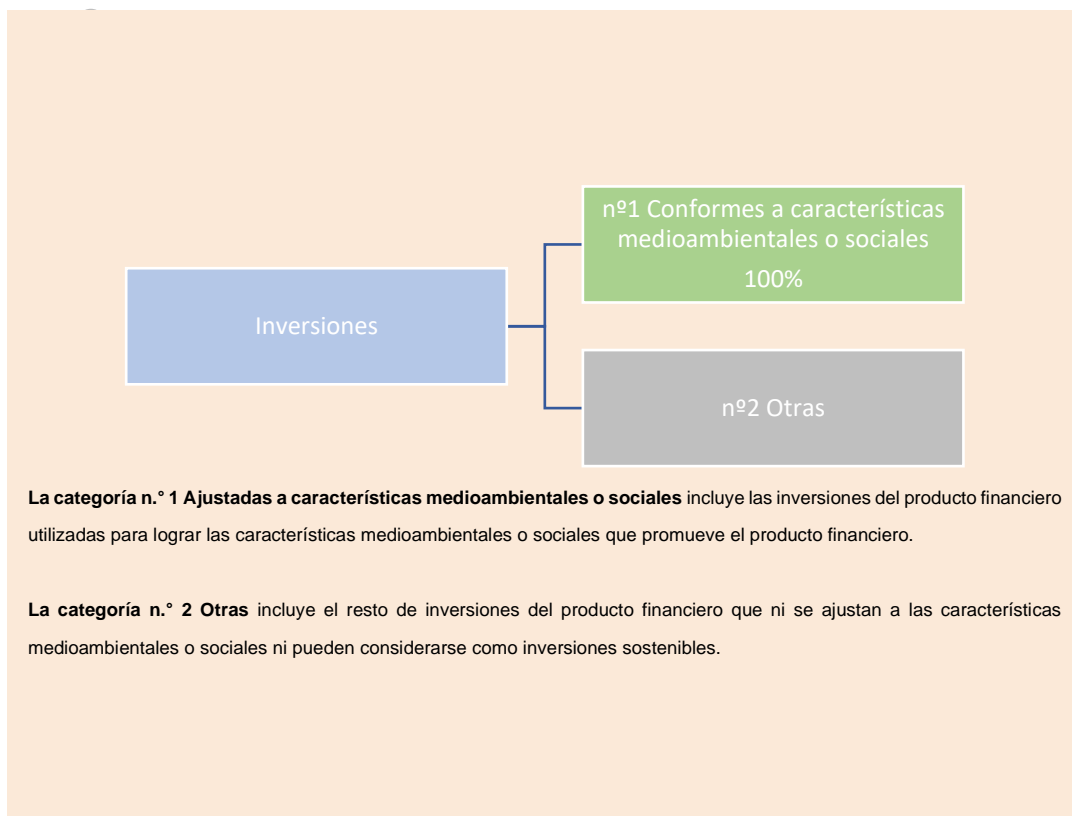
Inversiones

nº1 Conformes a características medioambientales o sociales
100%

nº2 Otras

**La categoría n.° 1 Ajustadas a características medioambientales o sociales** incluye las inversiones del producto financiero utilizadas para lograr las características medioambientales o sociales que promueve el producto financiero.

**La categoría n.° 2 Otras** incluye el resto de inversiones del producto financiero que ni se ajustan a las características medioambientales o sociales ni pueden considerarse como inversiones sostenibles.